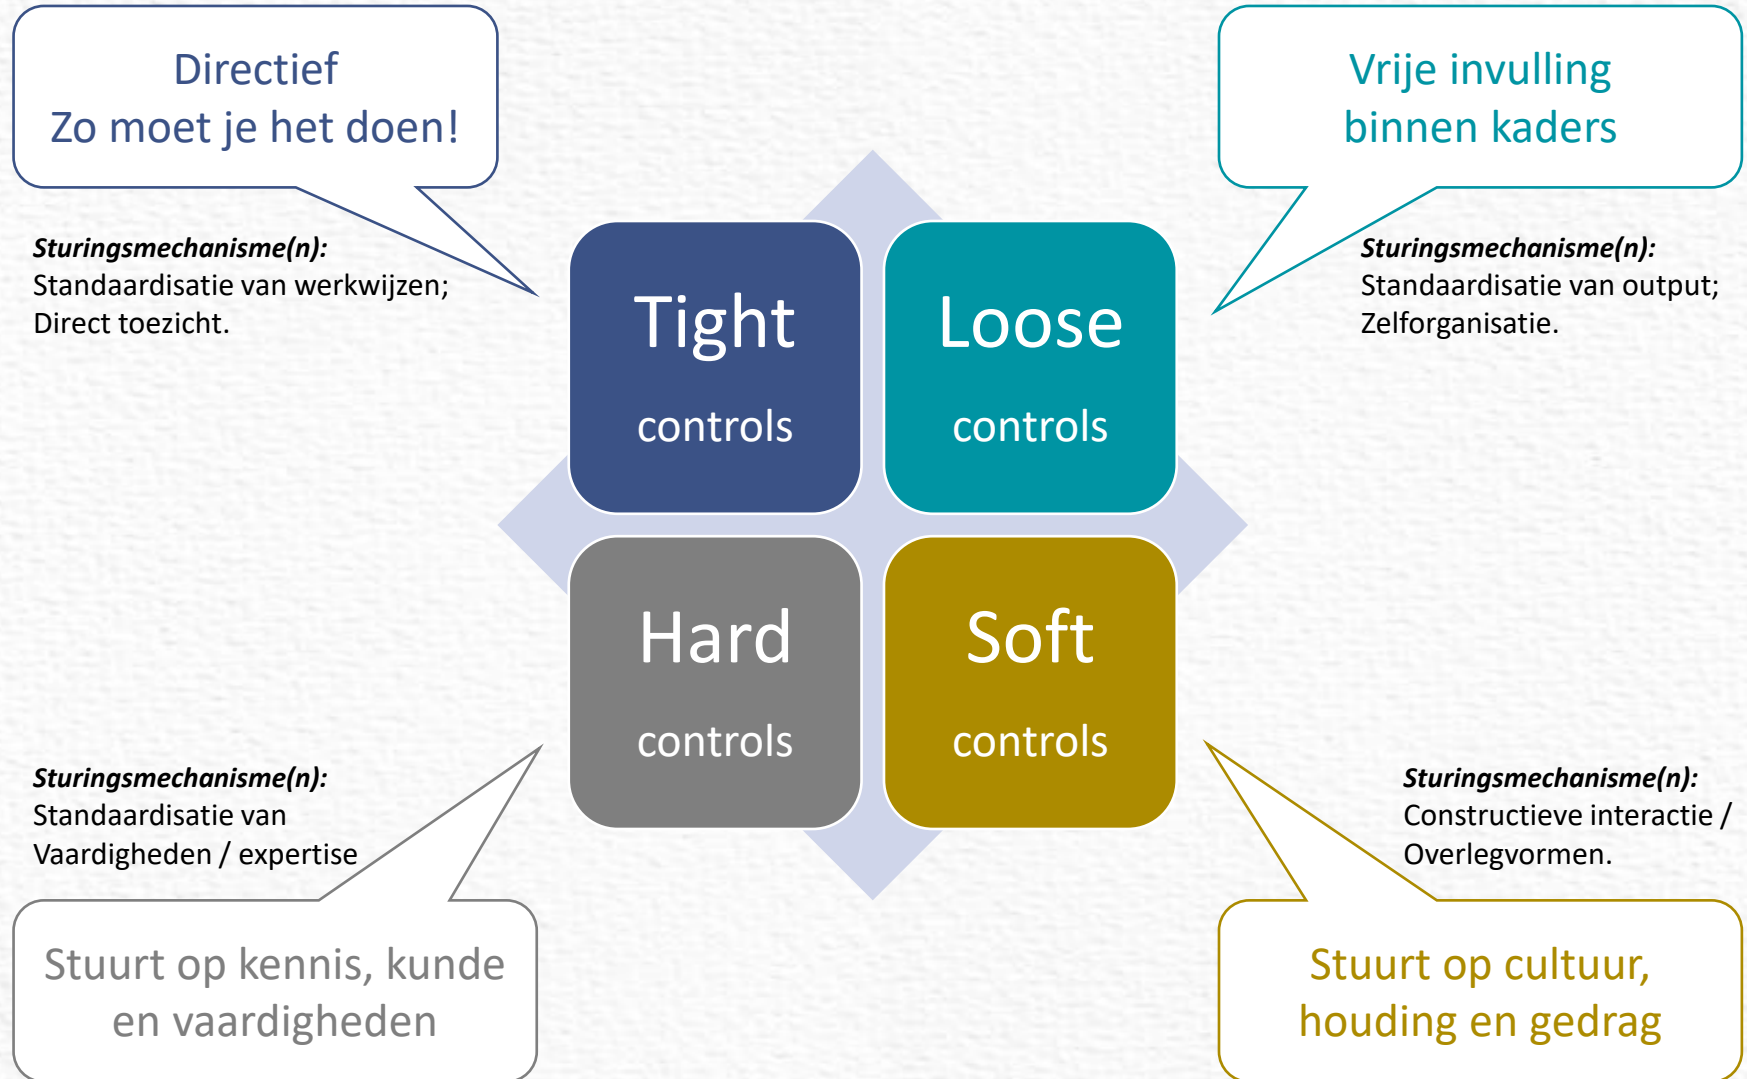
Directief
Zo moet je het doen!

Sturingsmechanisme(n):
Standaardisatie van werkwijzen;
Direct toezicht.

Vrije invulling
binnen kaders

Sturingsmechanisme(n):
Standaardisatie van output;
Zelforganisatie.

Tight
controls

Loose
controls

Hard
controls

Soft
controls

Sturingsmechanisme(n):
Standaardisatie van
Vaardigheden / expertise

Sturingsmechanisme(n):
Constructieve interactie /
Overlegvormen.

Stuurt op kennis, kunde
en vaardigheden

Stuurt op cultuur,
houding en gedrag